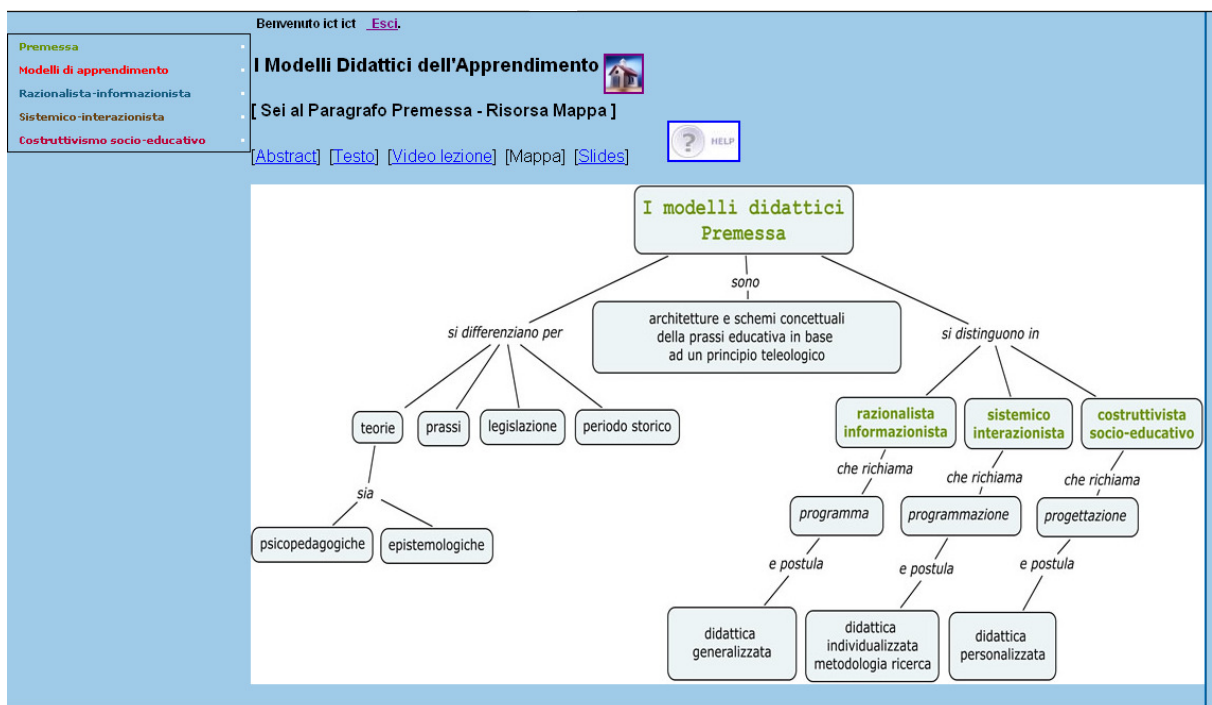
Benvenuto ict ict Esci.

Premessa
Modelli di apprendimento
Razionalista-informazionista
Sistemico-interazionista
Costruttivismo socio-educativo

I Modelli Didattici dell'Apprendimento

[ Sei al Paragrafo Premessa - Risorsa Mappa ]

HELP

[Abstract] [Testo] [Video lezione] [Mappa] [Slides]

I modelli didattici
Premessa

sono

architetture e schemi concettuali della prassi educativa in base ad un principio teleologico

si differenziano per

teorie

prassi

legislazione

periodo storico

sia

psicopedagogiche

epistemologiche

si distinguono in

razionalista informazionista

sistemico interazionista

costruttivista socio-educativo

che richiama

che richiama

che richiama

programma

programmazione

progettazione

e postula

e postula

e postula

didattica generalizzata

didattica individualizzata metodologia ricerca

didattica personalizzata